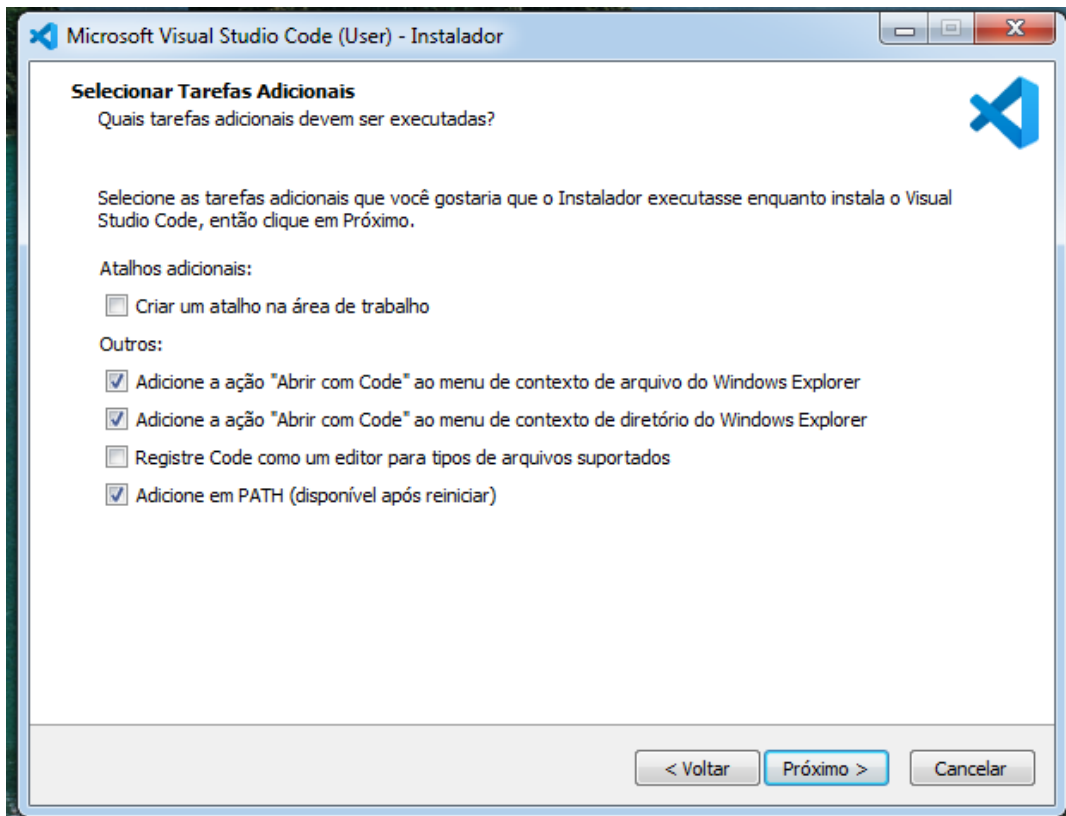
Microsoft Visual Studio Code (User) - Instalador

Selecionar Tarefas Adicionais
Quais tarefas adicionais devem ser executadas?

Selecione as tarefas adicionais que você gostaria que o Instalador executasse enquanto instala o Visual Studio Code, então clique em Próximo.

Atalhos adicionais:

Criar um atalho na área de trabalho

Outros:

Adicione a ação "Abrir com Code" ao menu de contexto de arquivo do Windows Explorer

Adicione a ação "Abrir com Code" ao menu de contexto de diretório do Windows Explorer

Registre Code como um editor para tipos de arquivos suportados

Adicione em PATH (disponível após reiniciar)

< Voltar Próximo > Cancelar